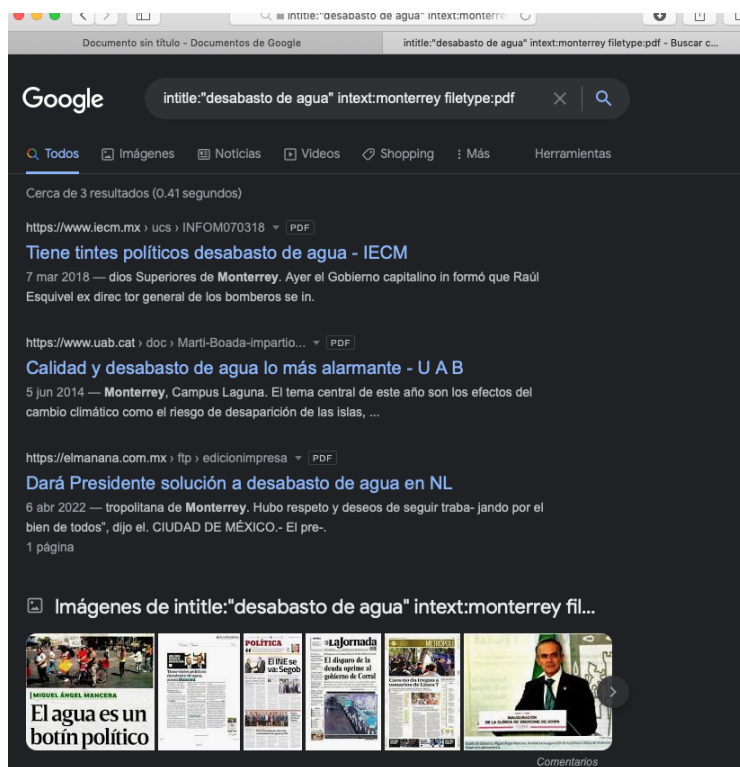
intitle:"desabasto de agua" intext:monterre

Documento sin título - Documentos de Google

intitle:"desabasto de agua" intext:monterrey filetype:pdf - Buscar c...

Google

intitle:"desabasto de agua" intext:monterrey filetype:pdf

Todos Imágenes Noticias Videos Shopping Más Herramientas

Cerca de 3 resultados (0.41 segundos)

https://www.iecm.mx › ucs › INFOM070318 PDF

Tiene tintes políticos desabasto de agua - IECM

7 mar 2018 — dios Superiores de Monterrey. Ayer el Gobierno capitalino in formó que Raúl Esquivel ex direc tor general de los bomberos se in.

https://www.uab.cat › doc › Marti-Boada-impartio... PDF

Calidad y desabasto de agua lo más alarmante - U A B

5 jun 2014 — Monterrey, Campus Laguna. El tema central de este año son los efectos del cambio climático como el riesgo de desaparición de las islas, ...

https://elmanana.com.mx › ftp › edicionimpresa PDF

Dará Presidente solución a desabasto de agua en NL

6 abr 2022 — tropolitana de Monterrey. Hubo respeto y deseos de seguir traba- jando por el bien de todos", dijo el. CIUDAD DE MÉXICO.- El pre-.

1 página

Imágenes de intitle:"desabasto de agua" intext:monterrey fil...

MIGUEL ÁNGEL MANCERA

El agua es un botín político

POLÍTICA

El INE se va: Segob

LaJornada

El disparo de la deuda oprime al gobierno de Corral

INAUGURACIÓN DE LA CLÍNICA DE SÍNDROME DE DOWN

Comentarios